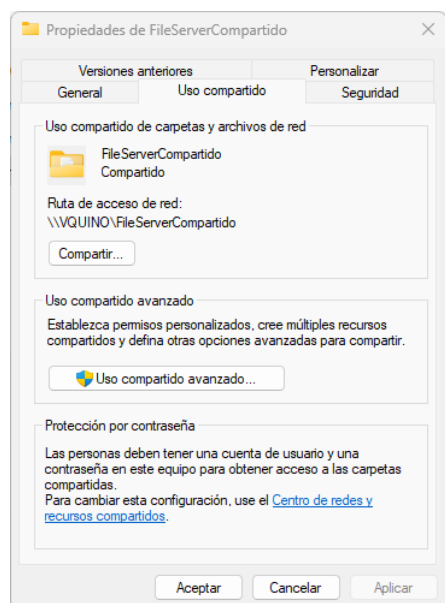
Propiedades de FileServerCompartido

Versiones anteriores
Personalizar
General
Uso compartido
Seguridad

Uso compartido de carpetas y archivos de red

FileServerCompartido
Compartido

Ruta de acceso de red:
\\VQUINO\FileServerCompartido

Compartir...

Uso compartido avanzado

Establezca permisos personalizados, cree múltiples recursos compartidos y defina otras opciones avanzadas para compartir.

Uso compartido avanzado...

Protección por contraseña

Las personas deben tener una cuenta de usuario y una contraseña en este equipo para obtener acceso a las carpetas compartidas.
Para cambiar esta configuración, use el Centro de redes y recursos compartidos.

Aceptar
Cancelar
Aplicar